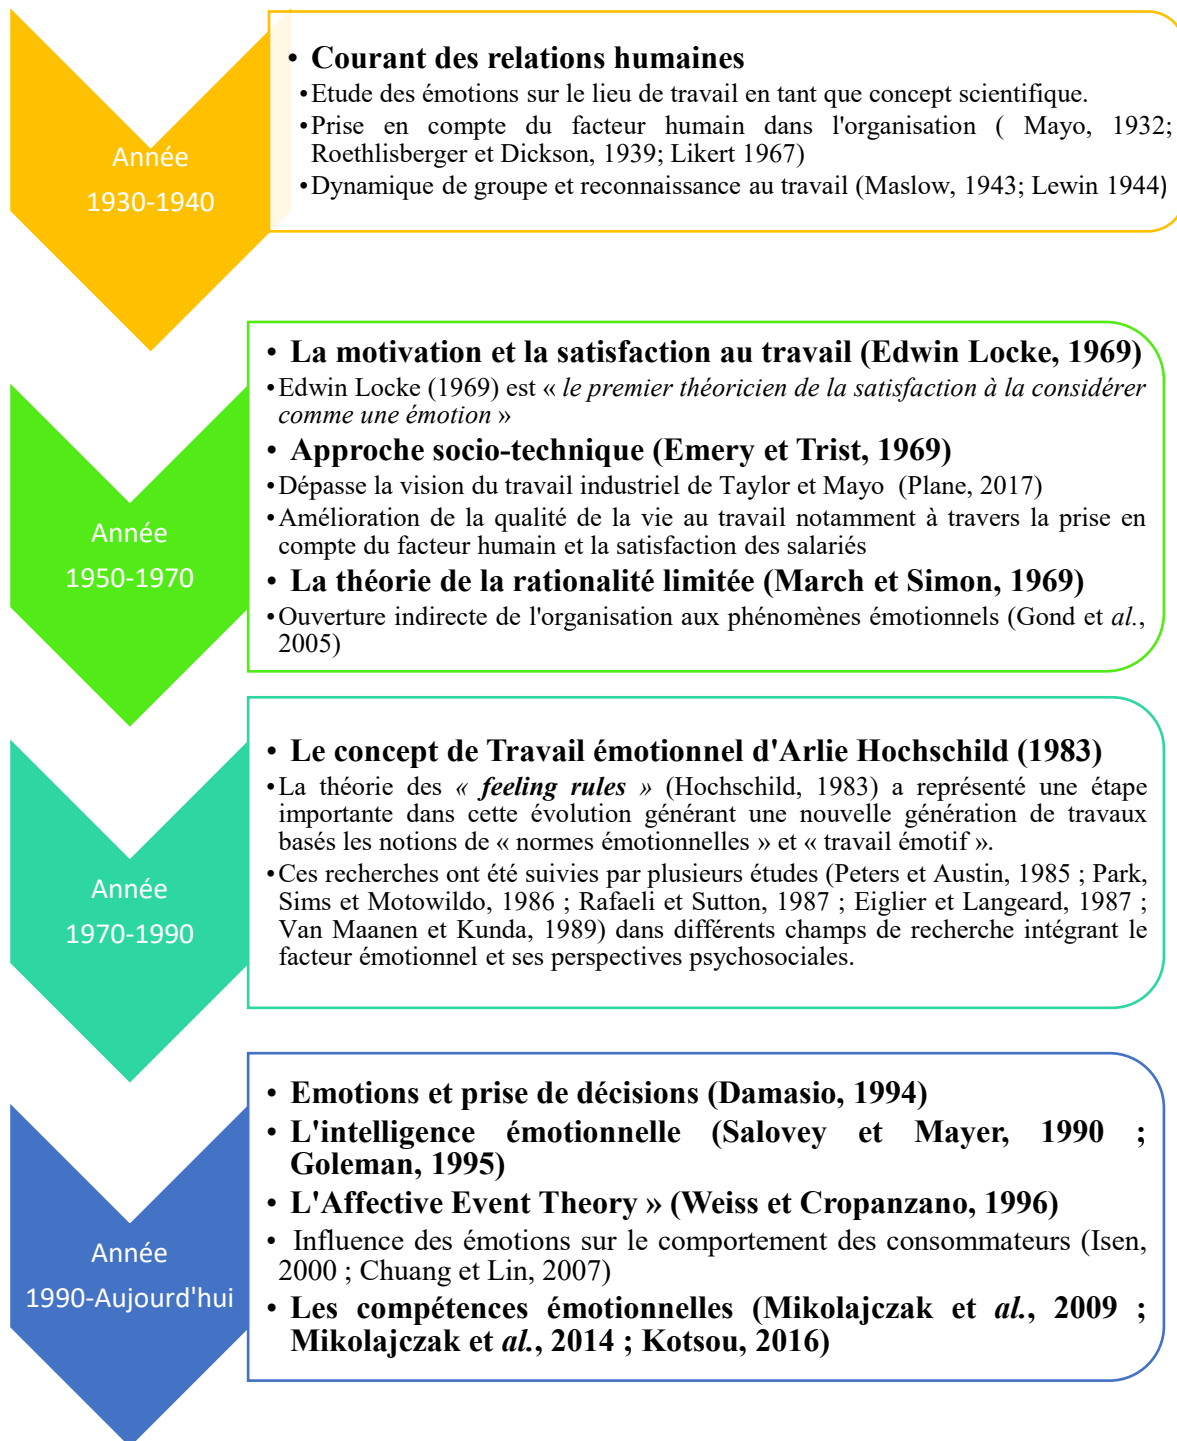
Année
1930-1940

• Courant des relations humaines
• Etude des émotions sur le lieu de travail en tant que concept scientifique.
• Prise en compte du facteur humain dans l'organisation ( Mayo, 1932; Roethlisberger et Dickson, 1939; Likert 1967)
• Dynamique de groupe et reconnaissance au travail (Maslow, 1943; Lewin 1944)

Année
1950-1970

• La motivation et la satisfaction au travail (Edwin Locke, 1969)
• Edwin Locke (1969) est « *le premier théoricien de la satisfaction à la considérer comme une émotion* »
• Approche socio-technique (Emery et Trist, 1969)
• Dépasse la vision du travail industriel de Taylor et Mayo (Plane, 2017)
• Amélioration de la qualité de la vie au travail notamment à travers la prise en compte du facteur humain et la satisfaction des salariés
• La théorie de la rationalité limitée (March et Simon, 1969)
• Ouverture indirecte de l'organisation aux phénomènes émotionnels (Gond et *al.*, 2005)

Année
1970-1990

• Le concept de Travail émotionnel d'Arlie Hochschild (1983)
• La théorie des *« feeling rules »* (Hochschild, 1983) a représenté une étape importante dans cette évolution générant une nouvelle génération de travaux basés les notions de « normes émotionnelles » et « travail émotif ».
• Ces recherches ont été suivies par plusieurs études (Peters et Austin, 1985 ; Park, Sims et Motowildo, 1986 ; Rafaeli et Sutton, 1987 ; Eiglier et Langeard, 1987 ; Van Maanen et Kunda, 1989) dans différents champs de recherche intégrant le facteur émotionnel et ses perspectives psychosociales.

Année
1990-Aujourd'hui

• Emotions et prise de décisions (Damasio, 1994)
• L'intelligence émotionnelle (Salovey et Mayer, 1990 ; Goleman, 1995)
• L'Affective Event Theory » (Weiss et Cropanzano, 1996)
• Influence des émotions sur le comportement des consommateurs (Isen, 2000 ; Chuang et Lin, 2007)
• Les compétences émotionnelles (Mikolajczak et *al.*, 2009 ; Mikolajczak et *al.*, 2014 ; Kotsou, 2016)